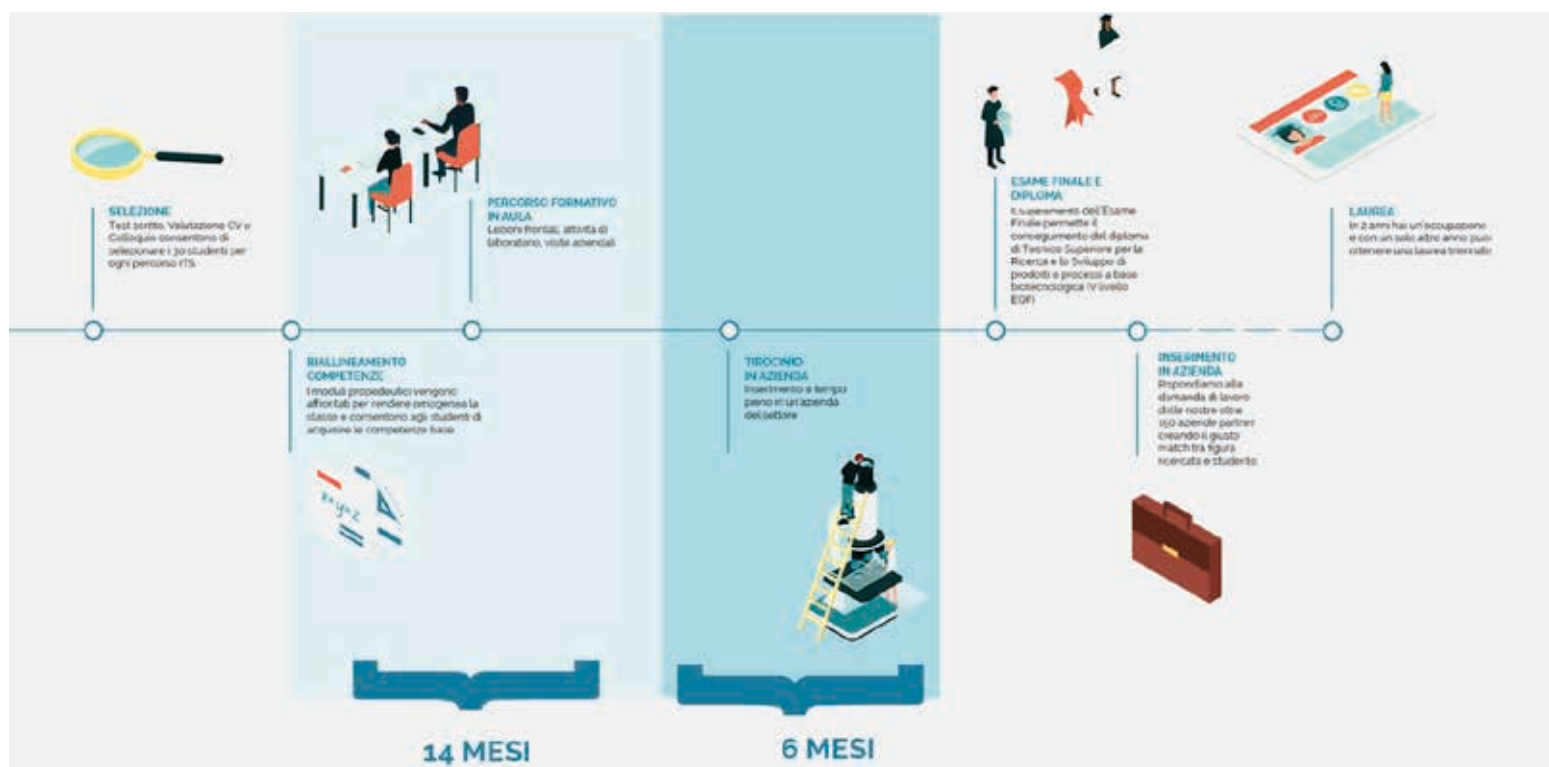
SELEZIONE
Test scritto, Valutazione CV e Colloquio consentono di selezionare i 30 studenti per ogni percorso ITS

RIALLINEAMENTO COMPETENZE
I moduli propedeutici vengono affrontati per rendere omogenea la classe e consentono agli studenti di acquisire le competenze base

x+y=z

PERCORSO FORMATIVO IN AULA
Lezioni frontali, attività di laboratorio, visite aziendali

TIROCINIO IN AZIENDA
Inserimento a tempo pieno in un'azienda del settore

ESAME FINALE E DIPLOMA
Il superamento dell'Esame Finale permette il conseguimento del diploma di Tecnico Superiore per la Ricerca e lo Sviluppo di prodotti e processi a base biotecnologica (V livello EQF)

INSERIMENTO IN AZIENDA
Rispondiamo alla domanda di lavoro delle nostre oltre 150 aziende partner creando il giusto match tra figura ricercata e studente

LAUREA
In 2 anni hai un'occupazione e con un solo altro anno puoi ottenere una laurea triennale

14 MESI

6 MESI